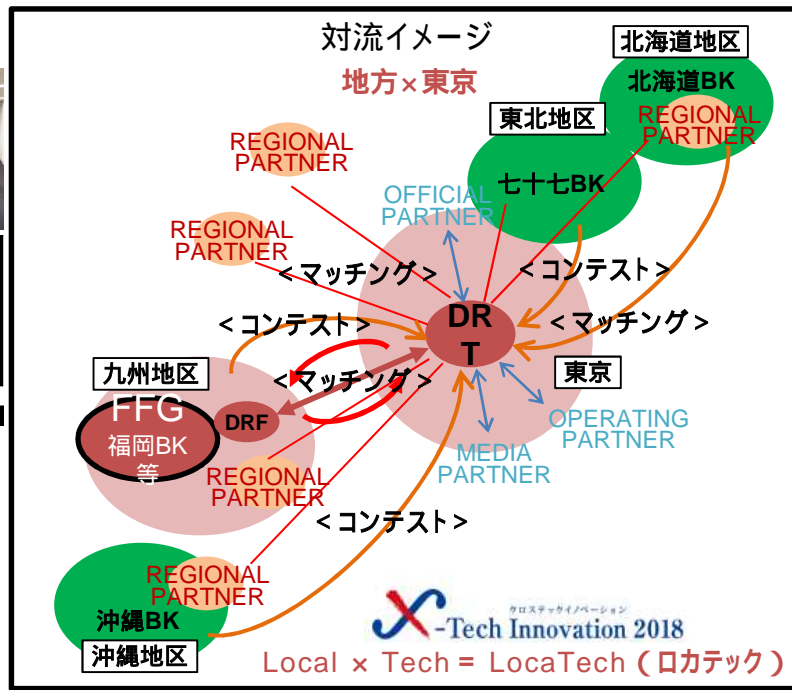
対流イメージ
地方×東京

北海道地区
北海道BK
REGIONAL PARTNER

東北地区
七十七BK

REGIONAL PARTNER

OFFICIAL PARTNER

REGIONAL PARTNER

＜マッチング＞

＜コンテスト＞

＜コンテスト＞

＜マッチング＞

DRT

東京

九州地区
FFG
福岡BK
等
DRF

＜マッチング＞

OPERATING PARTNER

MEDIA PARTNER

REGIONAL PARTNER

＜コンテスト＞

REGIONAL PARTNER

沖縄BK
沖縄地区

クロステックイノベーション
X-Tech Innovation 2018
Local × Tech = LocaTech（ロカテック）